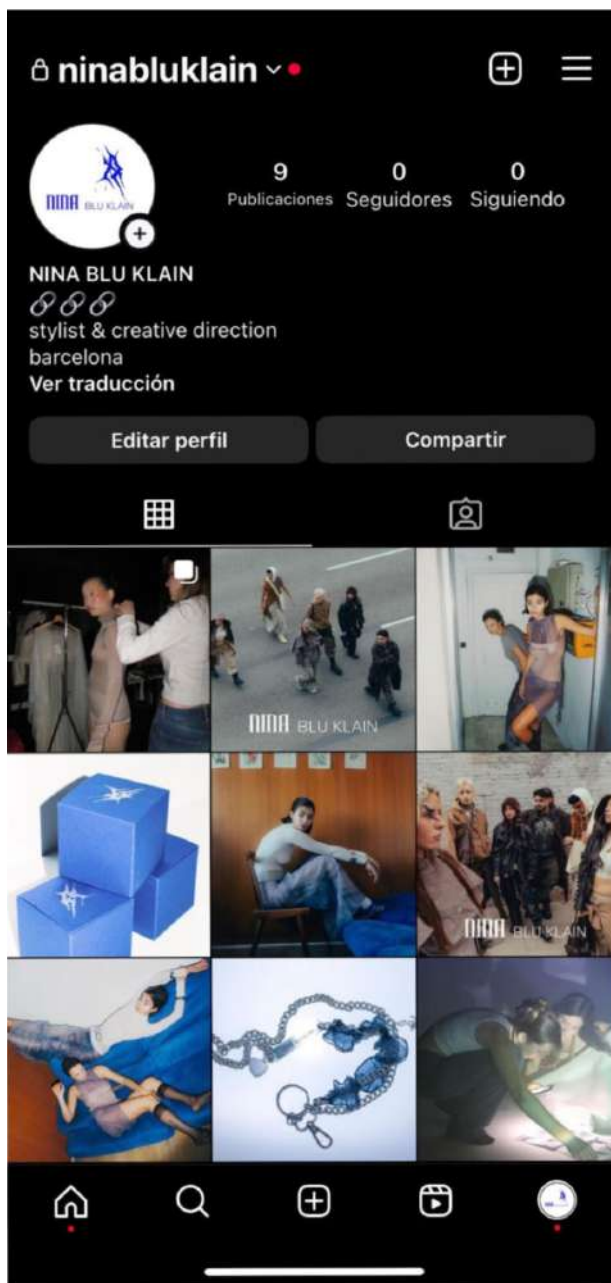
ninabluklain

NINA BLU KLAIN

9 Publicaciones
0 Seguidores
0 Siguiendo

NINA BLU KLAIN
🔗🔗🔗
stylist & creative direction
barcelona
Ver traducción

Editar perfil
Compartir

NINA BLU KLAIN

NINA BLU KLAIN